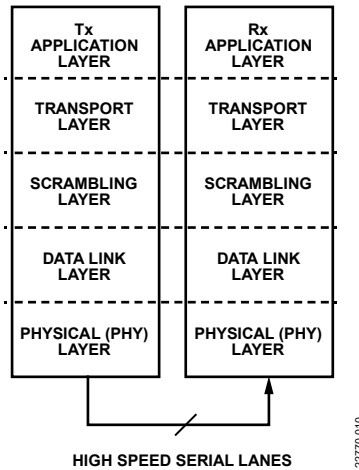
Tx APPLICATION LAYER

TRANSPORT LAYER

SCRAMBLING LAYER

DATA LINK LAYER

PHYSICAL (PHY) LAYER

Rx APPLICATION LAYER

TRANSPORT LAYER

SCRAMBLING LAYER

DATA LINK LAYER

PHYSICAL (PHY) LAYER

HIGH SPEED SERIAL LANES

12779-010